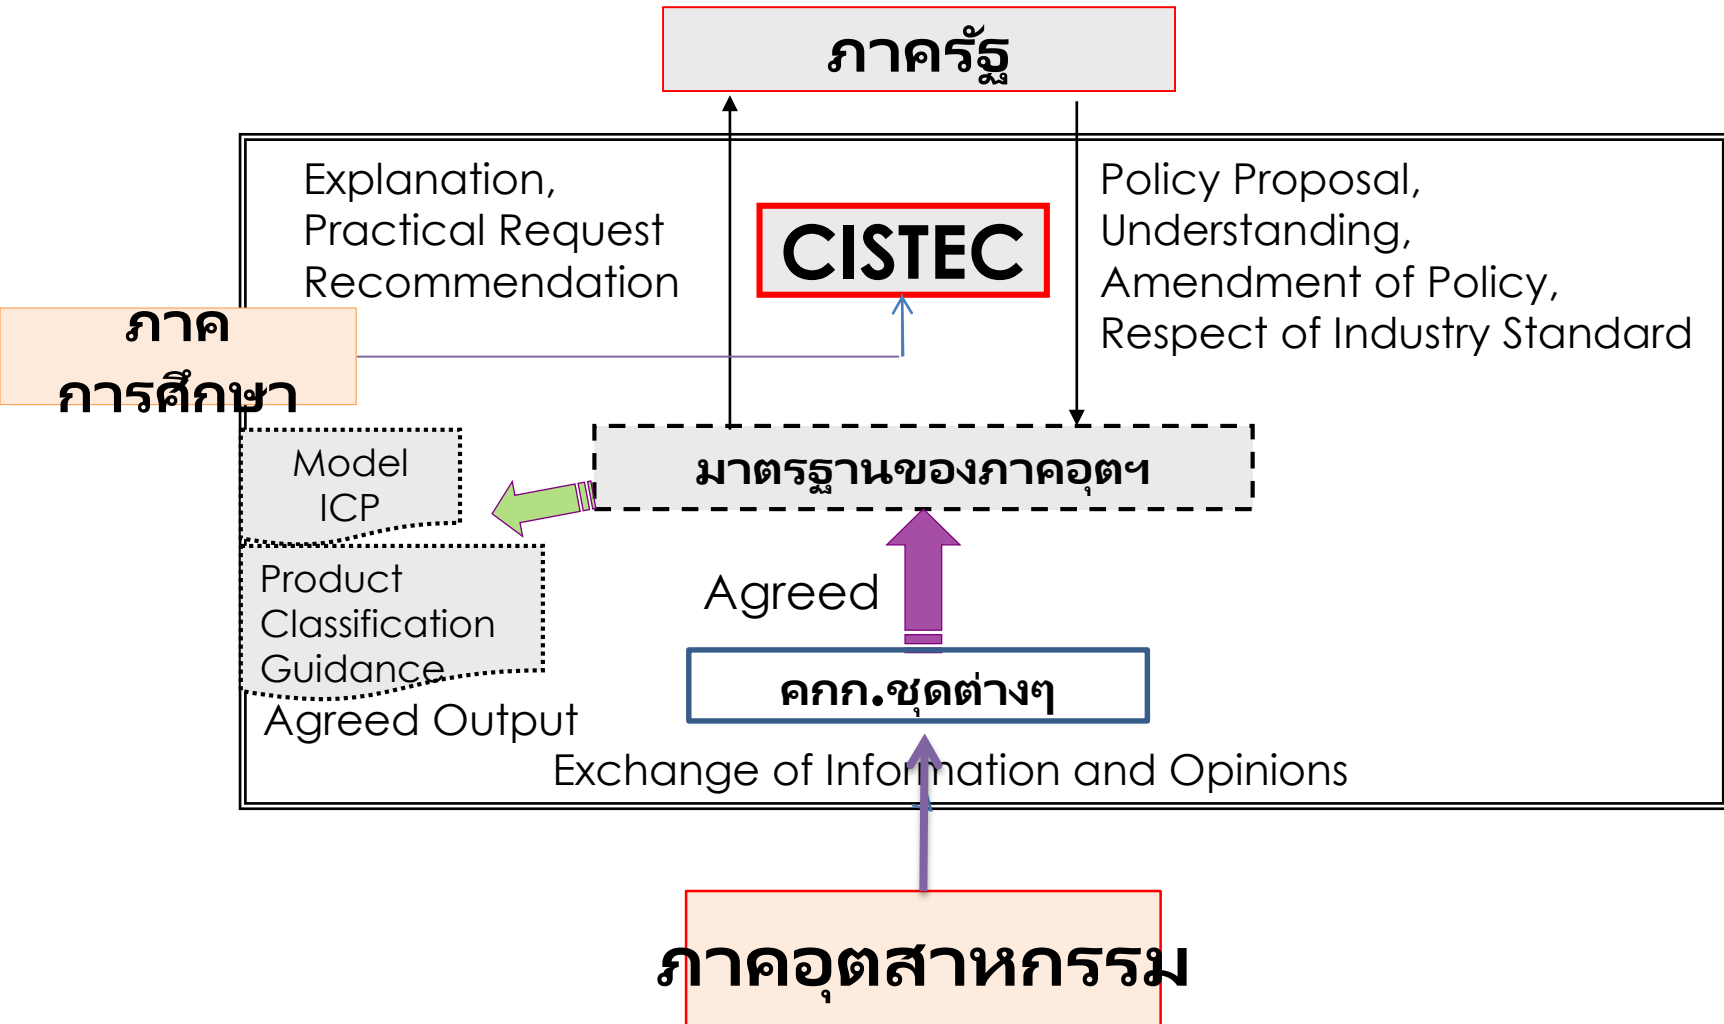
ภาครัฐ

Explanation, Practical Request Recommendation

CISTEC

Policy Proposal, Understanding, Amendment of Policy, Respect of Industry Standard

ภาคการศึกษา

Model ICP

มาตรฐานของภาคอุตฯ

Product Classification Guidance

Agreed

คกก.ชุดต่างๆ

Agreed Output

Exchange of Information and Opinions

ภาคอุตสาหกรรม